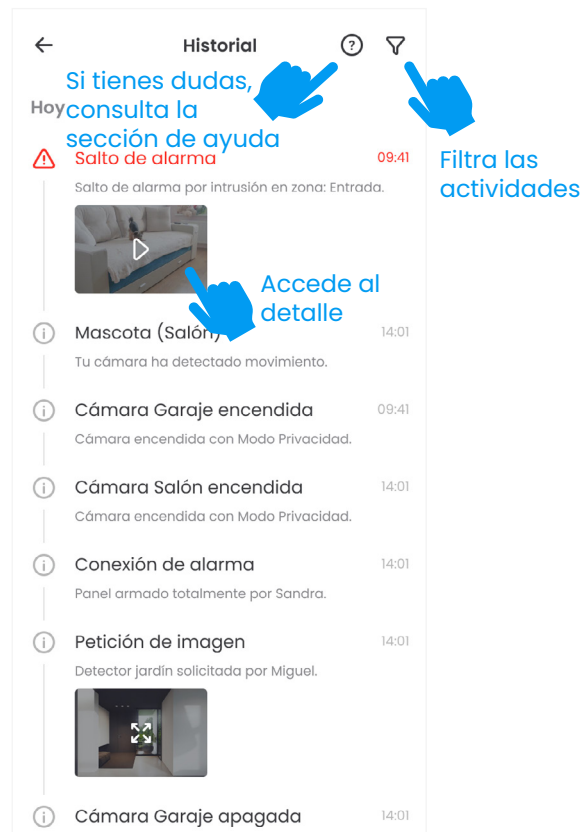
Historial

Si tienes dudas, consulta la sección de ayuda

Filtra las actividades

Hoy

Salto de alarma 09:41
Salto de alarma por intrusión en zona: Entrada.

Accede al detalle

Mascota (Salón) 14:01
Tu cámara ha detectado movimiento.

Cámara Garaje encendida 09:41
Cámara encendida con Modo Privacidad.

Cámara Salón encendida 14:01
Cámara encendida con Modo Privacidad.

Conexión de alarma 14:01
Panel armado totalmente por Sandra.

Petición de imagen 14:01
Detector jardín solicitada por Miguel.

Cámara Garaje apagada 14:01